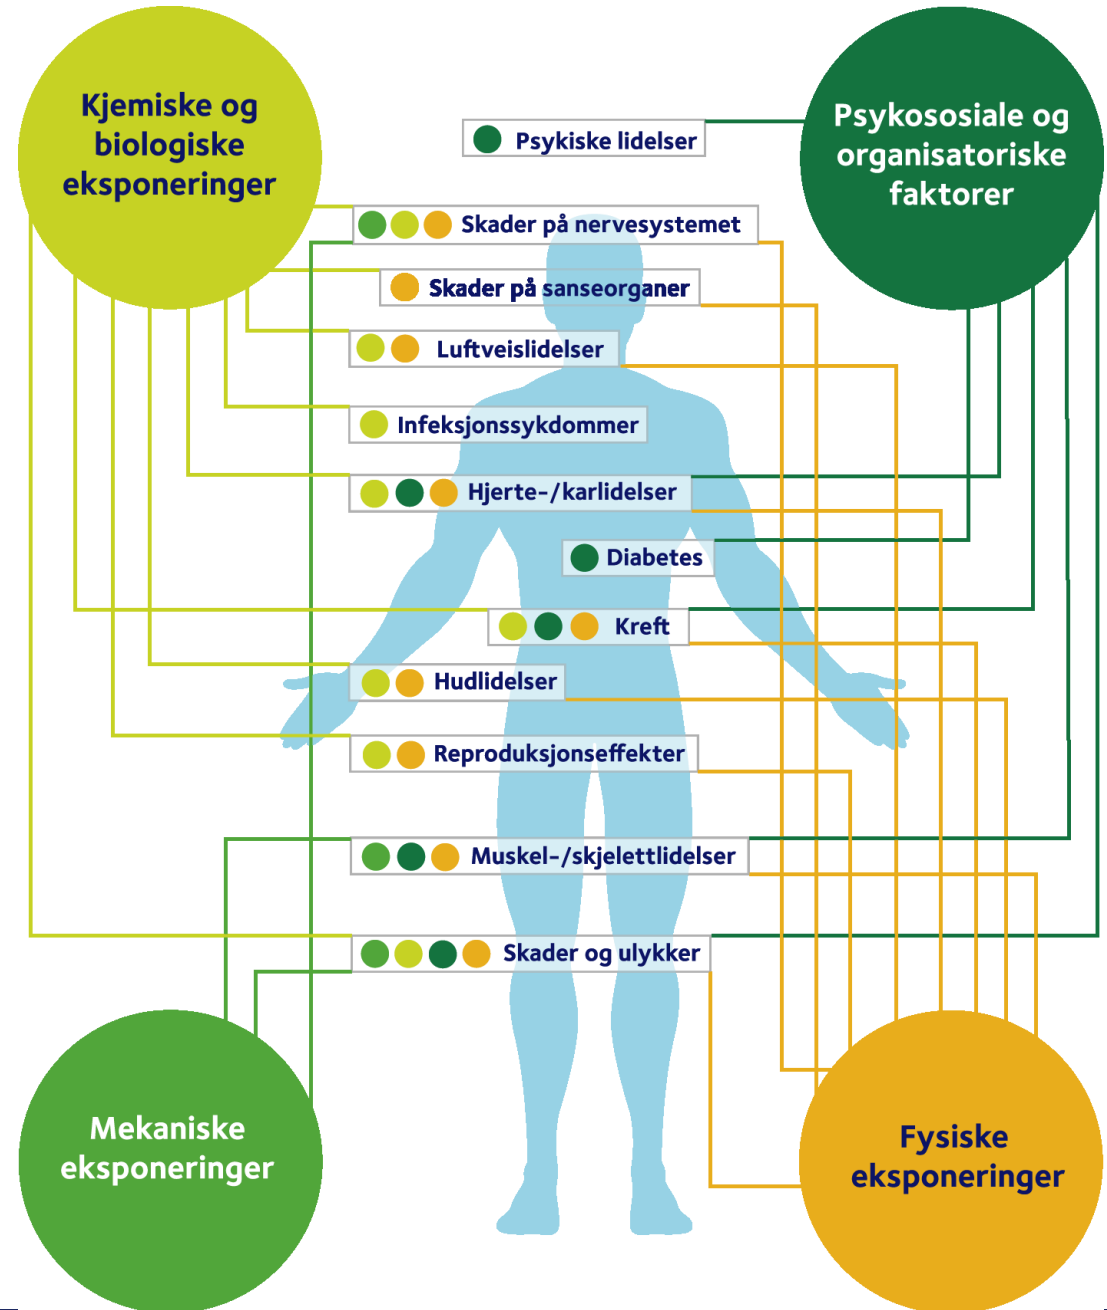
Kjemiske og biologiske eksponeringer

Psykosoziale og organisatoriske faktorer

Psykiske lidelser

Skader på nervesystemet

Skader på sanseorganer

Luftveislidelser

Infeksjonssykdommer

Hjerte-/karlidelser

Diabetes

Kreft

Hudlidelser

Reproduksjonseffekter

Muskel-/skjelettlidelser

Skader og ulykker

Mekaniske eksponeringer

Fysiske eksponeringer